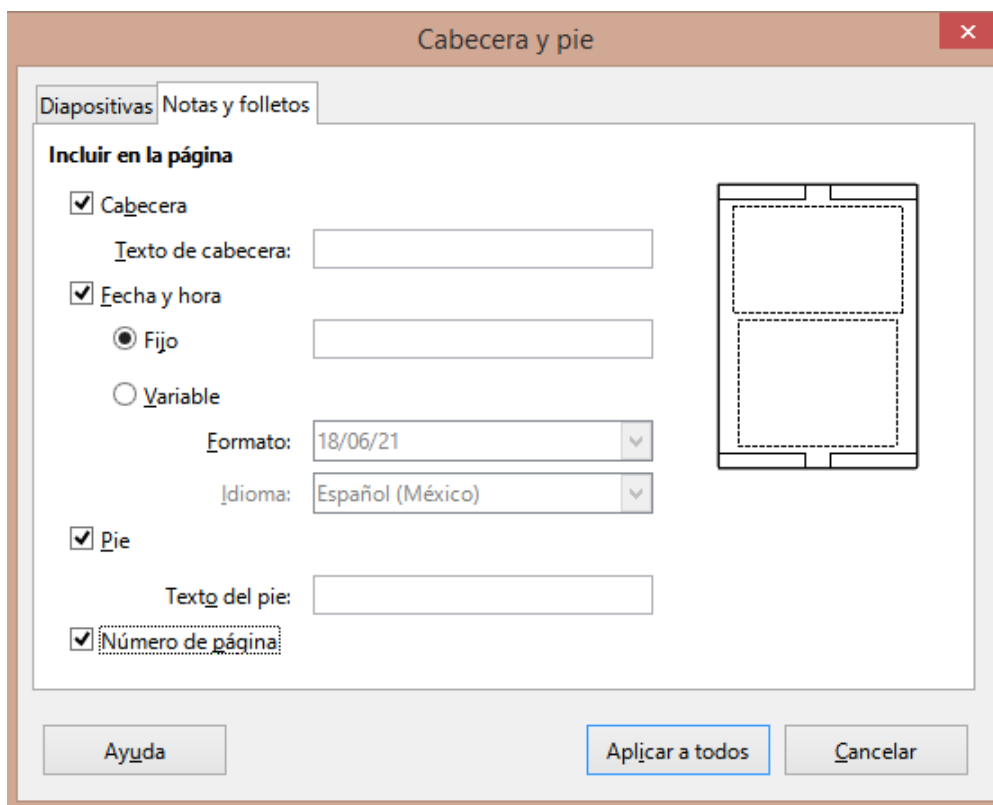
Cabecera y pie

×

Diapositivas

Notas y folletos

Incluir en la página

Cabecera

Texto de cabecera:

Fecha y hora

Fijo

Variable

Formato: 18/06/21

Idioma: Español (México)

Pie

Texto del pie:

Número de página

Ayuda

Aplicar a todos

Cancelar